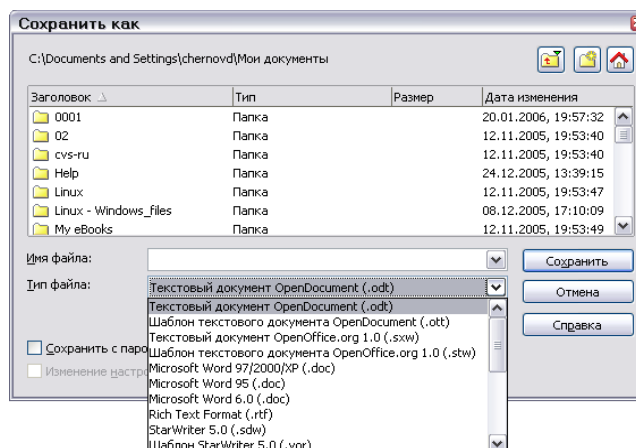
Сохранить как

C:\Documents and Settings\chernovd\Мои документы

| Заголовок | Тип | Размер | Дата изменения |
|---|---|---|---|
| 0001 | Папка | | 20.01.2006, 19:57:32 |
| 02 | Папка | | 12.11.2005, 19:53:40 |
| cvs-ru | Папка | | 12.11.2005, 19:53:40 |
| Help | Папка | | 24.12.2005, 13:39:15 |
| Linux | Папка | | 12.11.2005, 19:53:47 |
| Linux - Windows_files | Папка | | 08.12.2005, 17:10:09 |
| My eBooks | Папка | | 12.11.2005, 19:53:49 |

Имя файла:

Тип файла: Текстовый документ OpenDocument (.odt)

Сохранить

Отмена

Справка

Сохранить с паро

Изменение настро

Текстовый документ OpenDocument (.odt)
Шаблон текстового документа OpenDocument (.ott)
Текстовый документ OpenOffice.org 1.0 (.sxw)
Шаблон текстового документа OpenOffice.org 1.0 (.stw)
Microsoft Word 97/2000/XP (.doc)
Microsoft Word 95 (.doc)
Microsoft Word 6.0 (.doc)
Rich Text Format (.rtf)
StarWriter 5.0 (.sdw)
Шаблон StarWriter 5.0 (.vor)